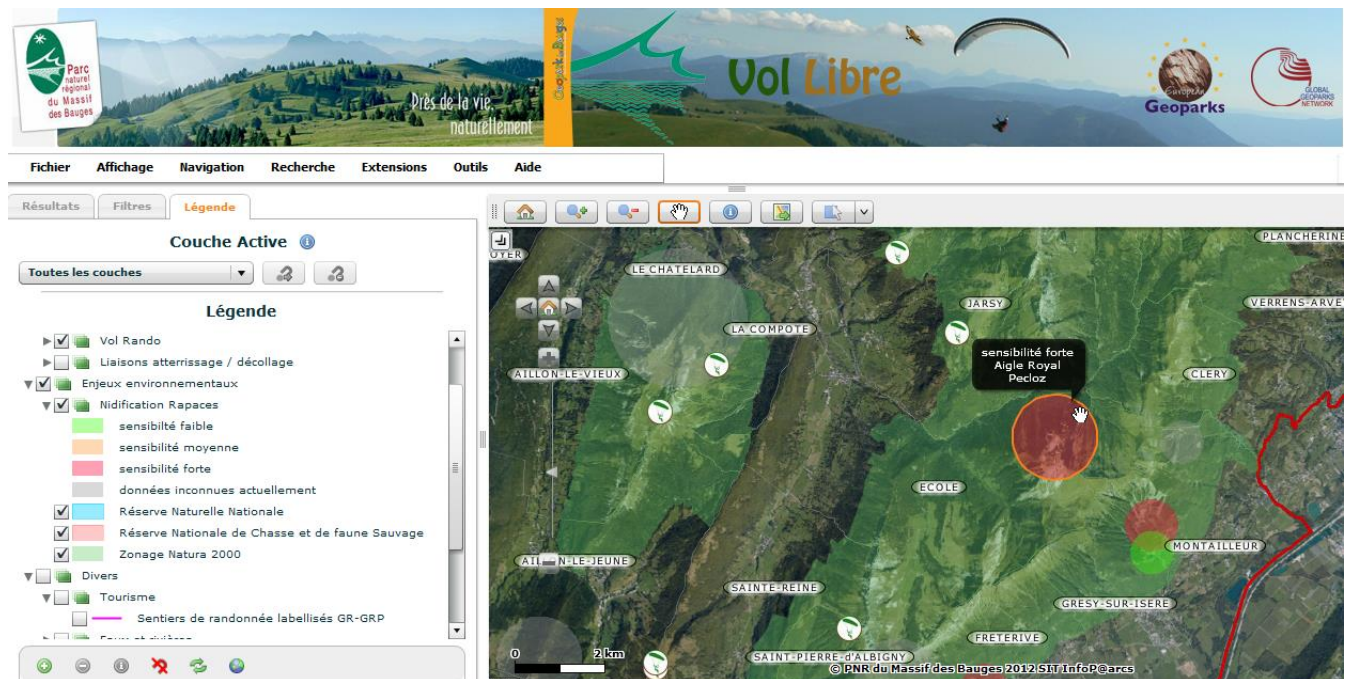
Parc naturel régional du Massif des Bauges

Près de la vie, naturellement

Geopark Bauges

Vol Libre

European Geoparks

GLOBAL GEOPARKS NETWORK

Fichier Affichage Navigation Recherche Extensions Outils Aide

Résultats Filtres Légende

Couche Active

Toutes les couches

Légende

Vol Rando
Liaisons atterrissage / décollage
Enjeux environnementaux
Nidification Rapaces
sensibilté faible
sensibilité moyenne
sensibilité forte
données inconnues actuellement
Réserve Naturelle Nationale
Réserve Nationale de Chasse et de faune Sauvage
Zonage Natura 2000
Divers
Tourisme
Sentiers de randonnée labellisés GR-GRP
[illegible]

PLANCHERINE
OYER
LE CHATELARD
JARSY
VERRENS-ARVE
LA COMPOTE
sensibilité forte
Aigle Royal
Pecloz
AILLON-LE-VIEUX
CLERY
ECOLE
AILLON-LE-JEUNE
MONTAILLEUR
SAINTE-REINE
GRESY-SUR-ISERE
FRETERIVE
SAINT-PIERRE-d'ALBIGNY
0 2 km
© PNR du Massif des Bauges 2012 SIT InfoP@arcs